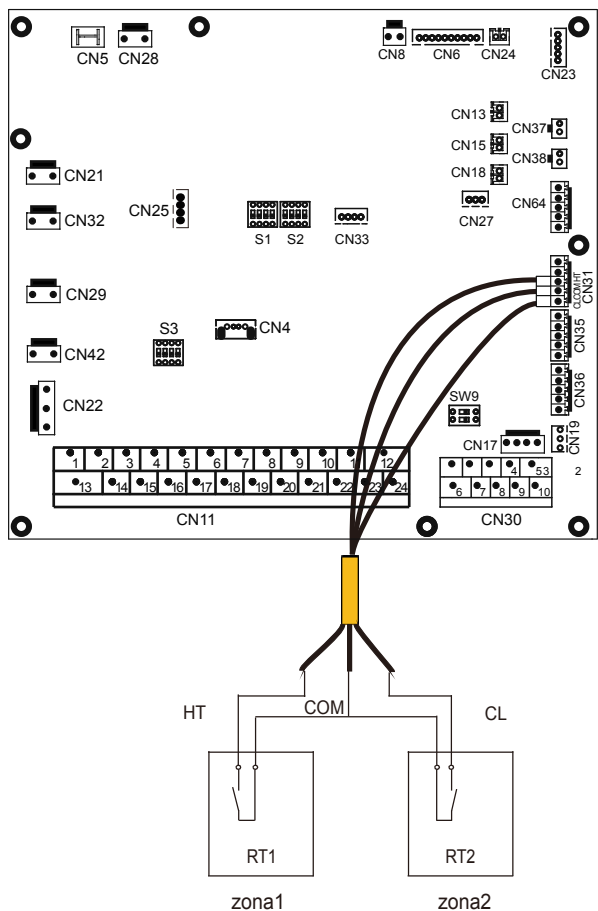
CN5 CN28
CN8 CN6 CN24
CN23
CN13 CN37
CN15 CN38
CN18
CN21
CN25
CN27 CN64
CN32
S1 S2 CN33
CL COM HT
CN31
CN29
S3 CN4
CN35
CN42
CN36
CN22
SW9
CN17
CN19
1 2 3 4 5 6 7 8 9 10 11 12
13 14 15 16 17 18 19 20 21 22 23 24
CN11
4 5 3
2
6 7 8 9 10
CN30

HT COM CL

RT1 RT2

zona1 zona2